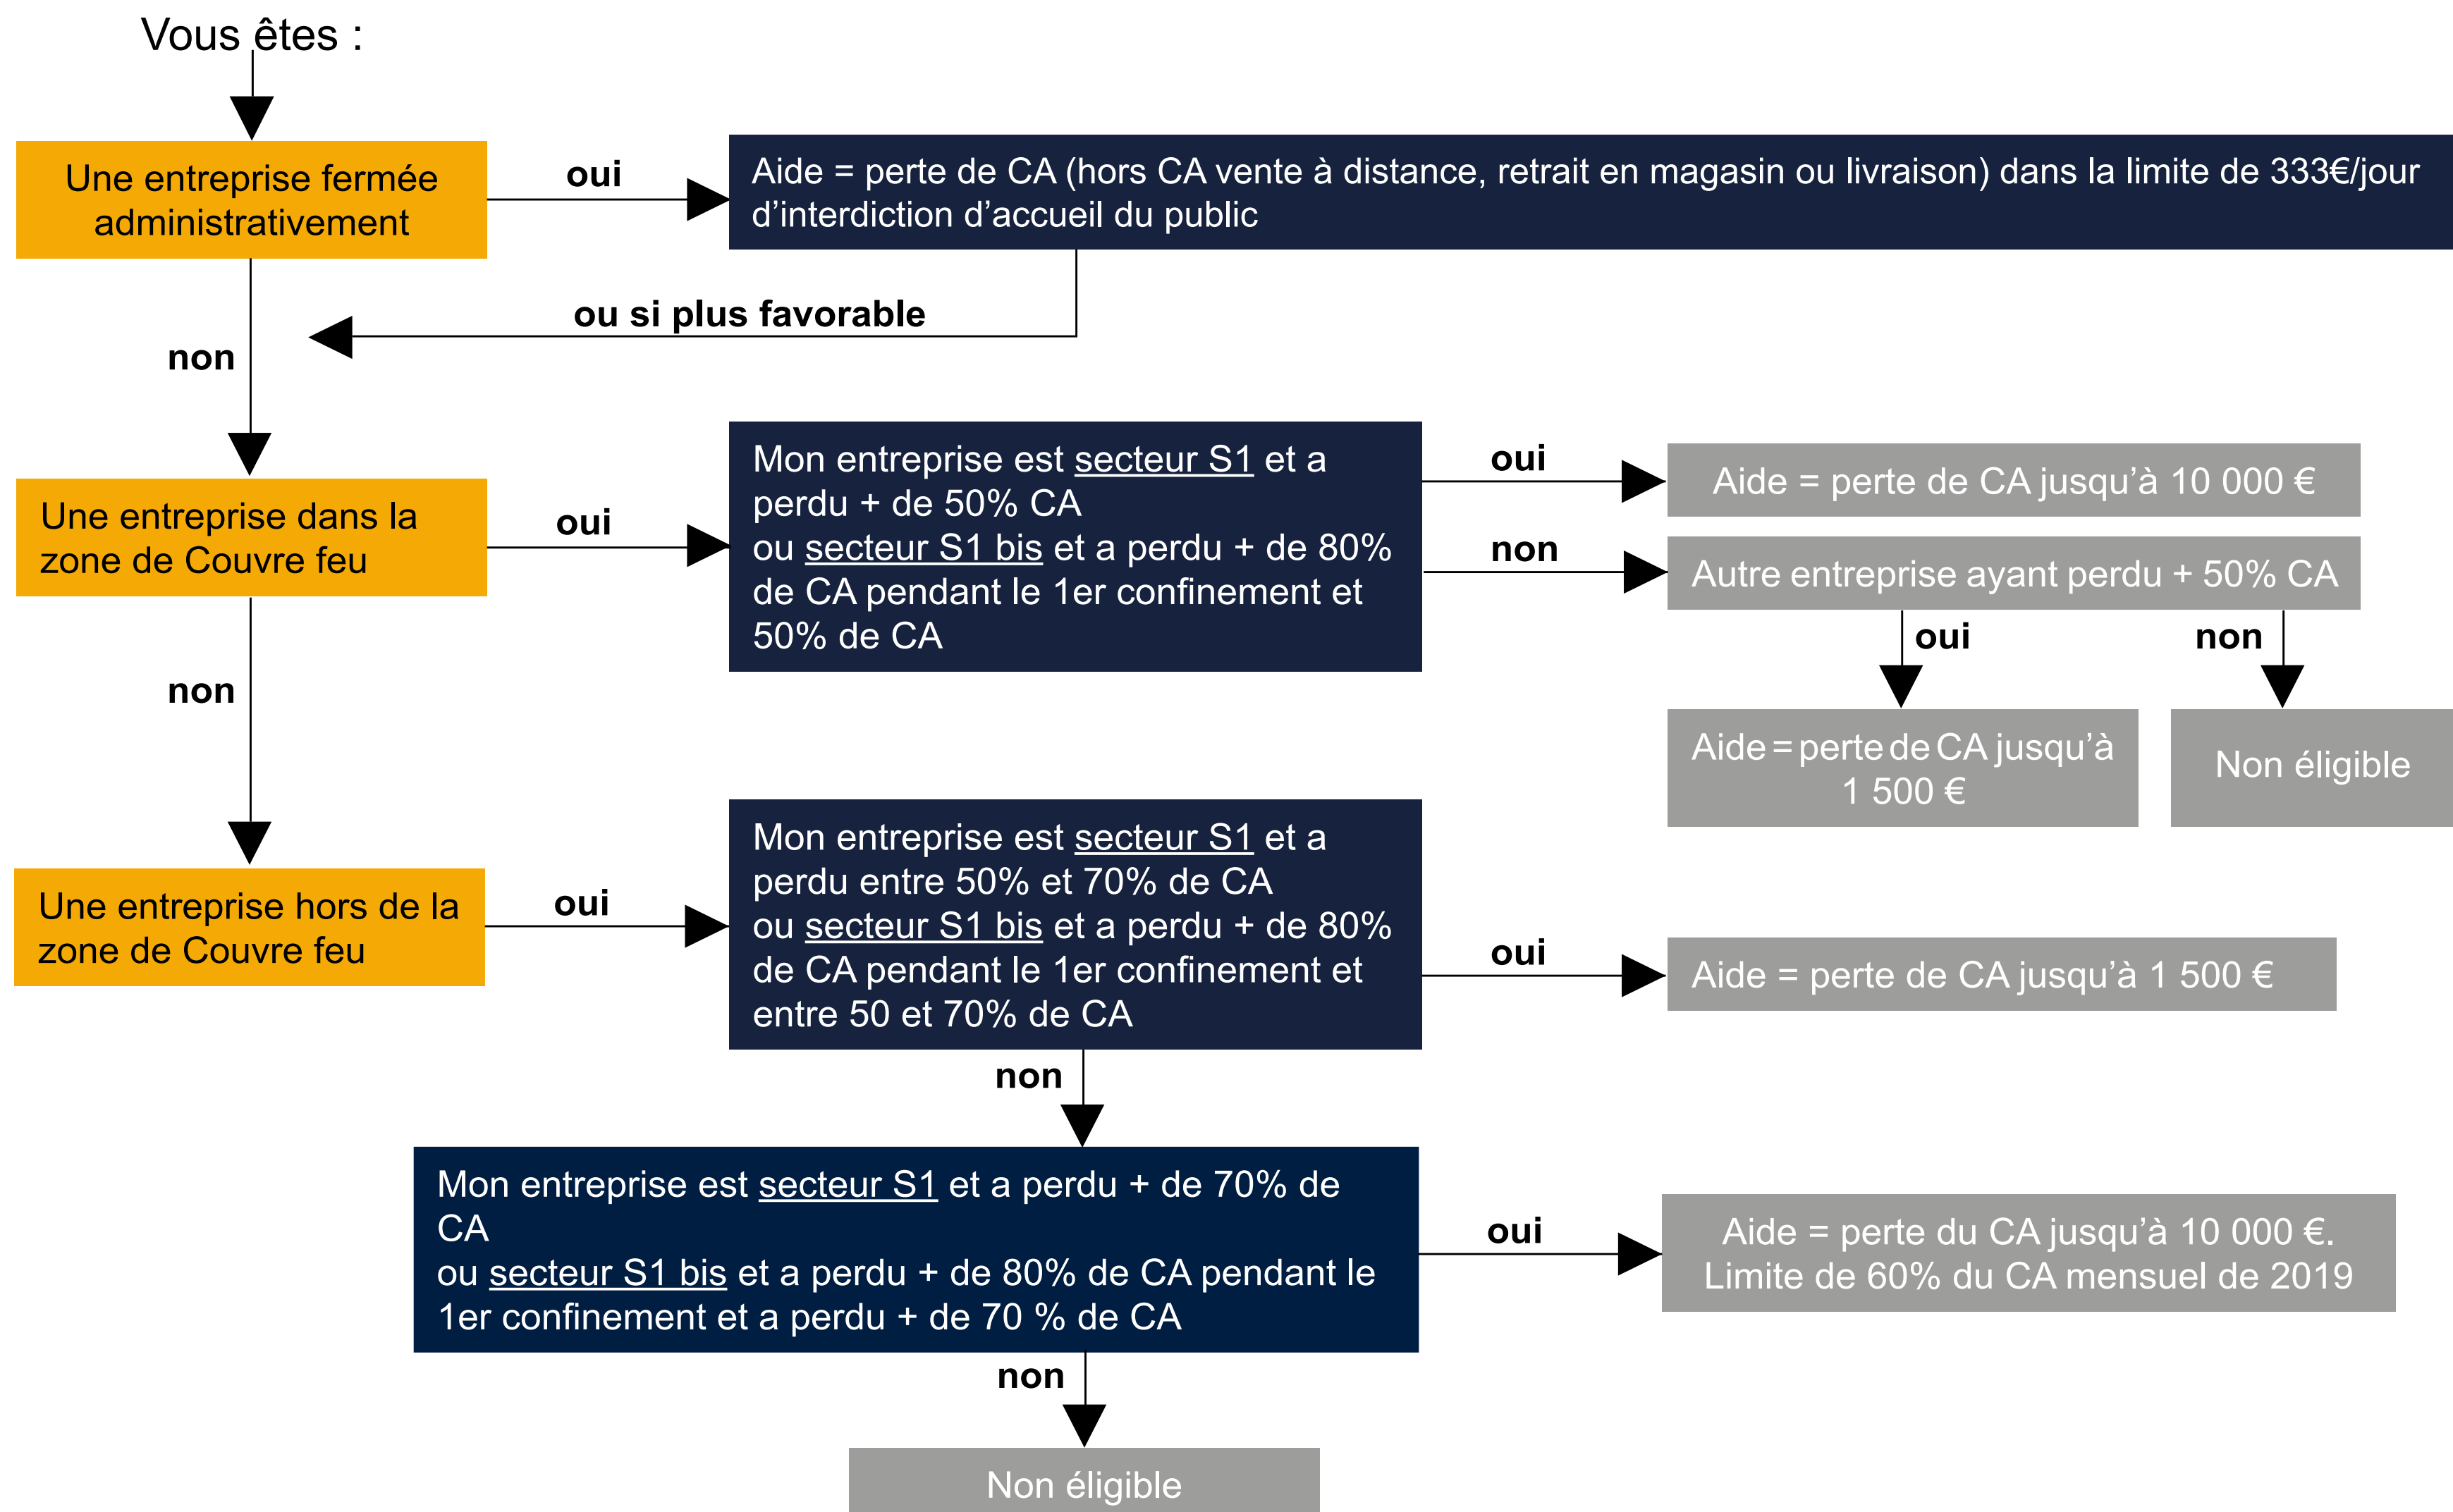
Vous êtes :

Une entreprise fermée administrativement

oui

Aide = perte de CA (hors CA vente à distance, retrait en magasin ou livraison) dans la limite de 333€/jour d'interdiction d'accueil du public

ou si plus favorable

non

Une entreprise dans la zone de Couvre feu

oui

Mon entreprise est secteur S1 et a perdu + de 50% CA ou secteur S1 bis et a perdu + de 80% de CA pendant le 1er confinement et 50% de CA

oui

Aide = perte de CA jusqu'à 10 000 €

non

Autre entreprise ayant perdu + 50% CA

oui

non

Aide = perte de CA jusqu'à 1 500 €

Non éligible

non

Une entreprise hors de la zone de Couvre feu

oui

Mon entreprise est secteur S1 et a perdu entre 50% et 70% de CA ou secteur S1 bis et a perdu + de 80% de CA pendant le 1er confinement et entre 50 et 70% de CA

oui

Aide = perte de CA jusqu'à 1 500 €

non

Mon entreprise est secteur S1 et a perdu + de 70% de CA ou secteur S1 bis et a perdu + de 80% de CA pendant le 1er confinement et a perdu + de 70 % de CA

oui

Aide = perte du CA jusqu'à 10 000 €. Limite de 60% du CA mensuel de 2019

non

Non éligible